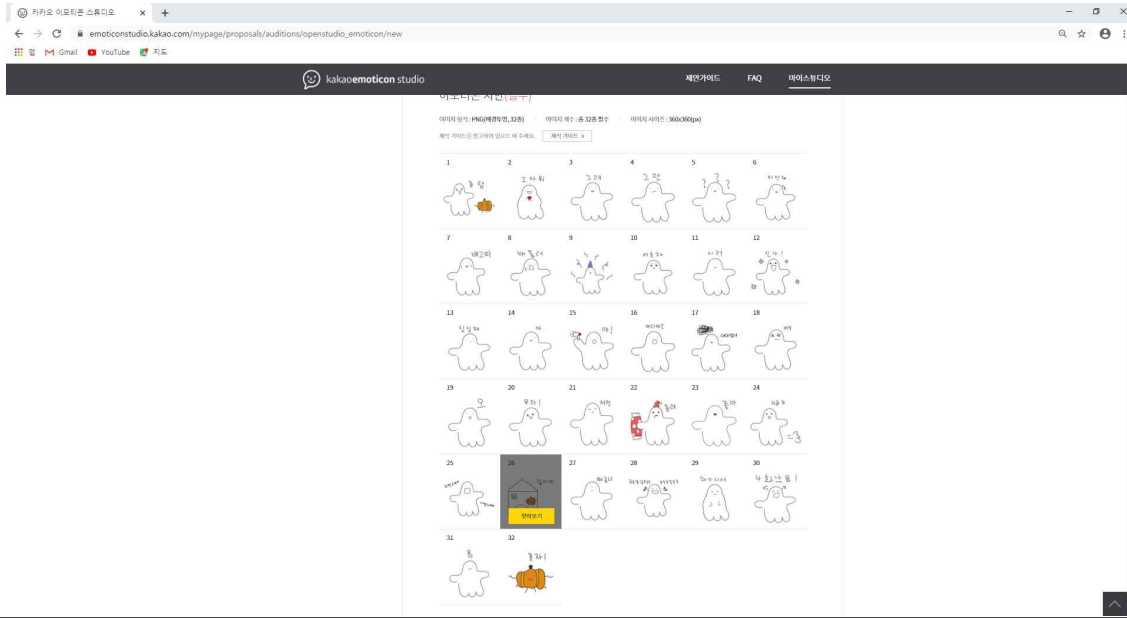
카카오 이모티콘 스튜디오 × +

emoticonstudio.kakao.com/mypage/proposals/auditions/openstudio_emoticon/new

앱 Gmail YouTube 지도

kakaoemoticon studio

제안가이드 FAQ 마이스튜디오

이모티콘 시안(필수)

이미지 형식 : PNG(배경투명, 32종) 이미지 개수 : 총 32종 필수 이미지 사이즈 : 360x360(px)

제작 가이드를 참고하여 업로드 해 주세요. 제작 가이드

1 2 3 4 5 6

7 8 9 10 11 12

13 14 15 16 17 18

19 20 21 22 23 24

25 26 27 28 29 30

찾아보기

31 32